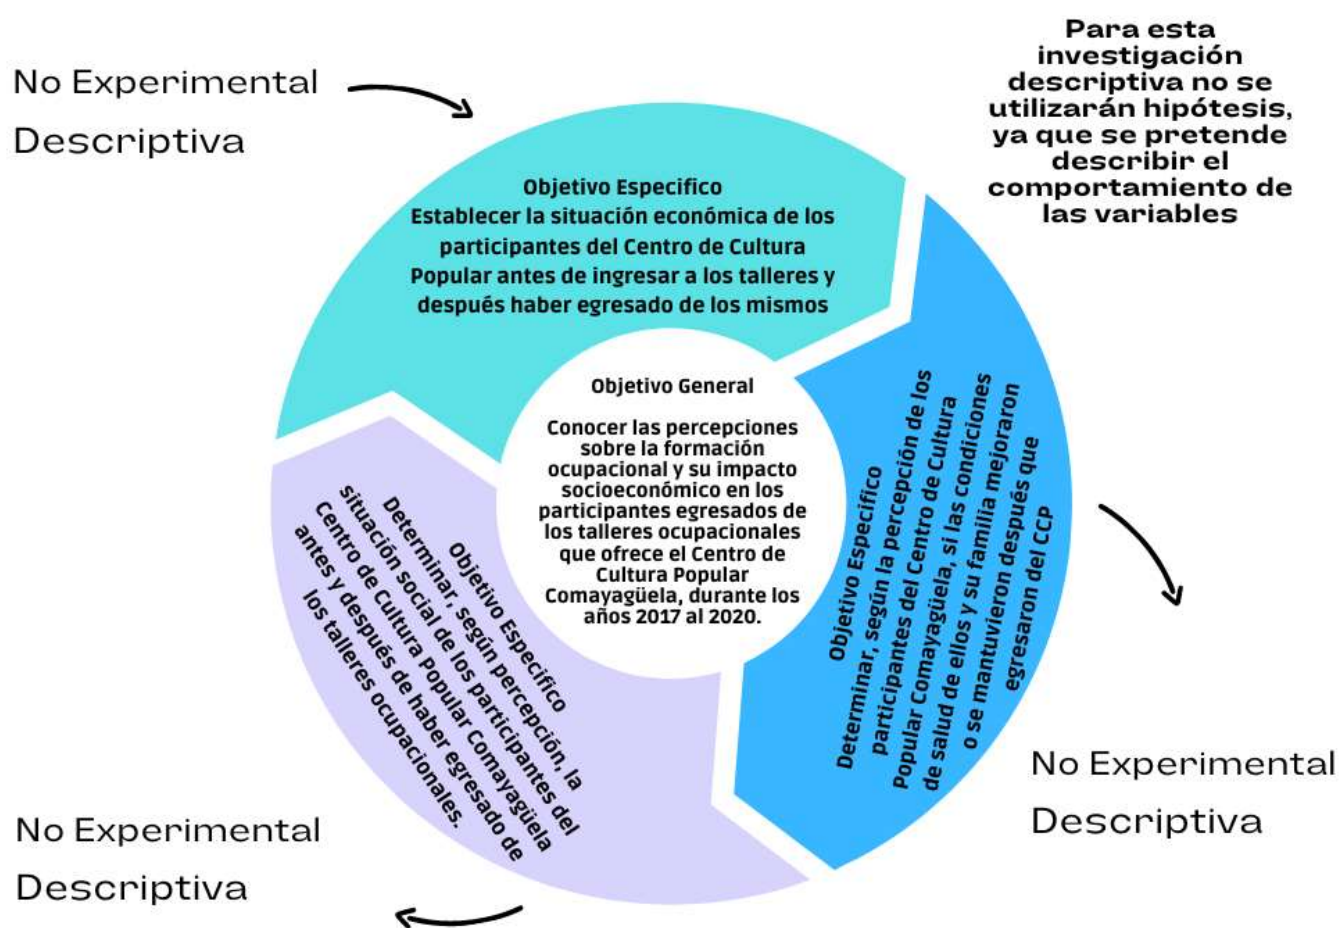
No Experimental

Descriptiva

Para esta investigación descriptiva no se utilizarán hipótesis, ya que se pretende describir el comportamiento de las variables

Objetivo Especifico
Establecer la situación económica de los participantes del Centro de Cultura Popular antes de ingresar a los talleres y después haber egresado de los mismos

Objetivo General

Conocer las percepciones sobre la formación ocupacional y su impacto socioeconómico en los participantes egresados de los talleres ocupacionales que ofrece el Centro de Cultura Popular Comayagüela, durante los años 2017 al 2020.

Objetivo Especifico
Determinar, según la percepción de los participantes del Centro de Cultura Popular Comayagüela, si las condiciones de salud de ellos y su familia mejoraron o se mantuvieron después que egresaron del CCP

Objetivo Especifico
Determinar, según percepción, la situación social de los participantes del Centro de Cultura Popular Comayagüela antes y después de haber egresado de los talleres ocupacionales.

No Experimental

Descriptiva

No Experimental

Descriptiva